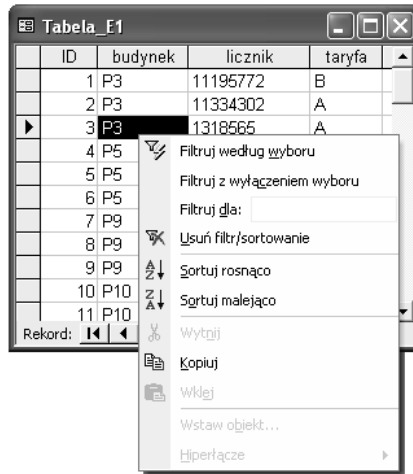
Tabela_E1

| ID | budynek | licznik | taryfa |
|---|---|---|---|
| 1 | P3 | 11195772 | B |
| 2 | P3 | 11334302 | A |
| 3 | P3 | 1318565 | A |
| 4 | P5 | | |
| 5 | P5 | | |
| 6 | P5 | | |
| 7 | P9 | | |
| 8 | P9 | | |
| 9 | P9 | | |
| 10 | P10 | | |
| 11 | P10 | | |

Rekord:

Filtruj według wyboru
Filtruj z wyłączeniem wyboru
Filtruj dla:
Usuń filtr/sortowanie
Sortuj rosnąco
Sortuj malejąco
Wytnij
Kopiuj
Wklej
Wstaw obiekt...
Hiperłącze